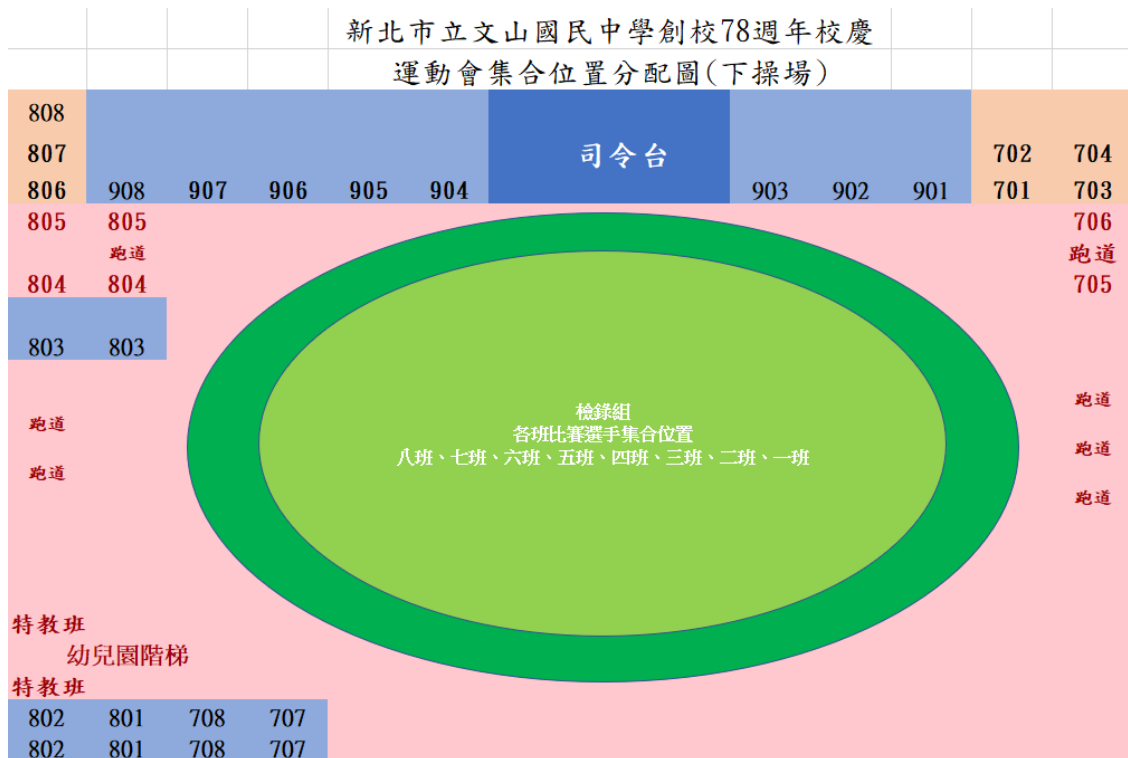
新北市立文山國民中學創校78週年校慶
運動會集合位置分配圖(下操場)

808
807
806 908 907 906 905 904 司令台 903 902 901 702 704
701 703

805 805
跑道
804 804
803 803

706
跑道
705

跑道
跑道

檢錄組
各班比賽選手集合位置
八班、七班、六班、五班、四班、三班、二班、一班

跑道
跑道
跑道

特教班
幼兒園階梯
特教班

| 802 | 801 | 708 | 707 |
|---|---|---|---|
| 802 | 801 | 708 | 707 |